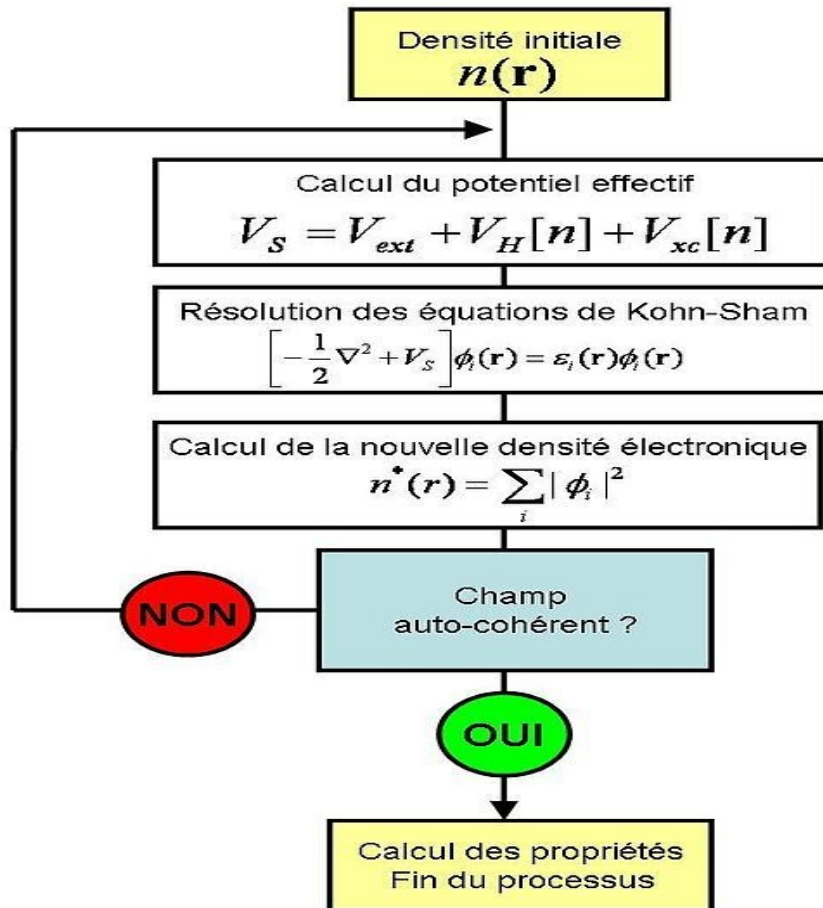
Densité initiale
$n(\mathbf{r})$

Calcul du potentiel effectif
$V_S = V_{ext} + V_H[n] + V_{xc}[n]$

Résolution des équations de Kohn-Sham
$\left[-\frac{1}{2}\nabla^2 + V_S\right]\phi_i(\mathbf{r}) = \varepsilon_i(\mathbf{r})\phi_i(\mathbf{r})$

Calcul de la nouvelle densité électronique
$n^*(r) = \sum_i |\phi_i|^2$

Champ auto-cohérent ?

NON

OUI

Calcul des propriétés
Fin du processus